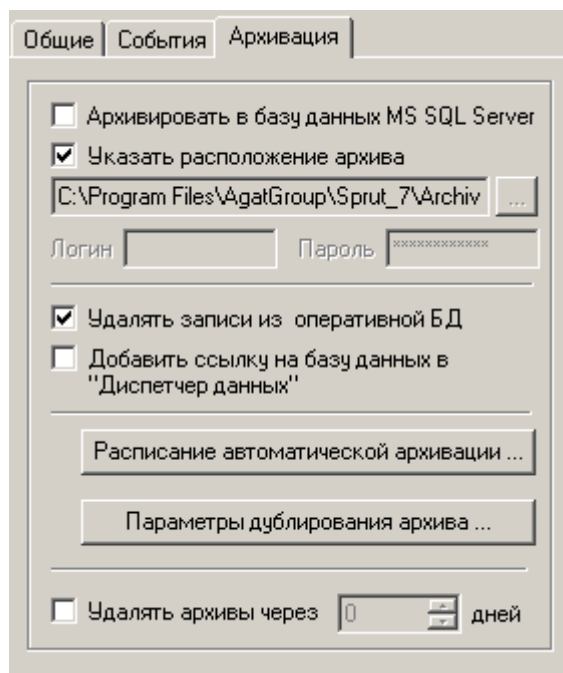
Общие | События | Архивация

Архивировать в базу данных MS SQL Server

Указать расположение архива

C:\Program Files\AgatGroup\Sprut_7\Archiv ...

Логин Пароль ************

Удалять записи из оперативной БД

Добавить ссылку на базу данных в "Диспетчер данных"

Расписание автоматической архивации ...

Параметры дублирования архива ...

Удалять архивы через 0 дней